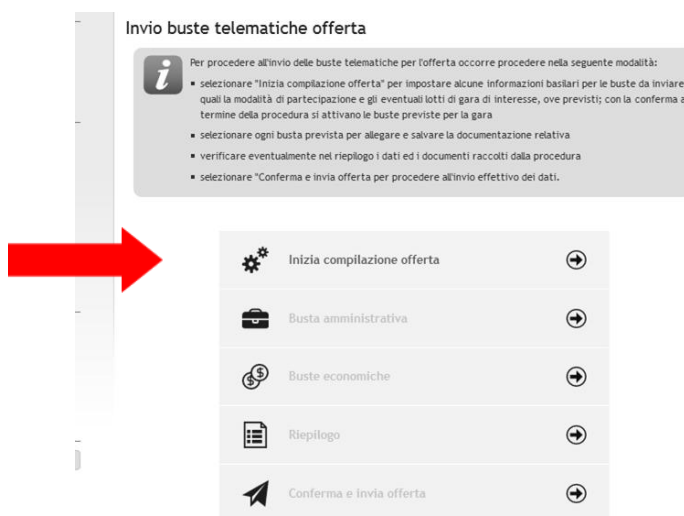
Invio buste telematiche offerta

Per procedere all'invio delle buste telematiche per l'offerta occorre procedere nella seguente modalità:

- selezionare "Inizia compilazione offerta" per impostare alcune informazioni basilari per le buste da inviare quali la modalità di partecipazione e gli eventuali lotti di gara di interesse, ove previsti; con la conferma a termine della procedura si attivano le buste previste per la gara
- selezionare ogni busta prevista per allegare e salvare la documentazione relativa
- verificare eventualmente nel riepilogo i dati ed i documenti raccolti dalla procedura
- selezionare "Conferma e invia offerta per procedere all'invio effettivo dei dati.

Inizia compilazione offerta

Busta amministrativa

Buste economiche

Riepilogo

Conferma e invia offerta